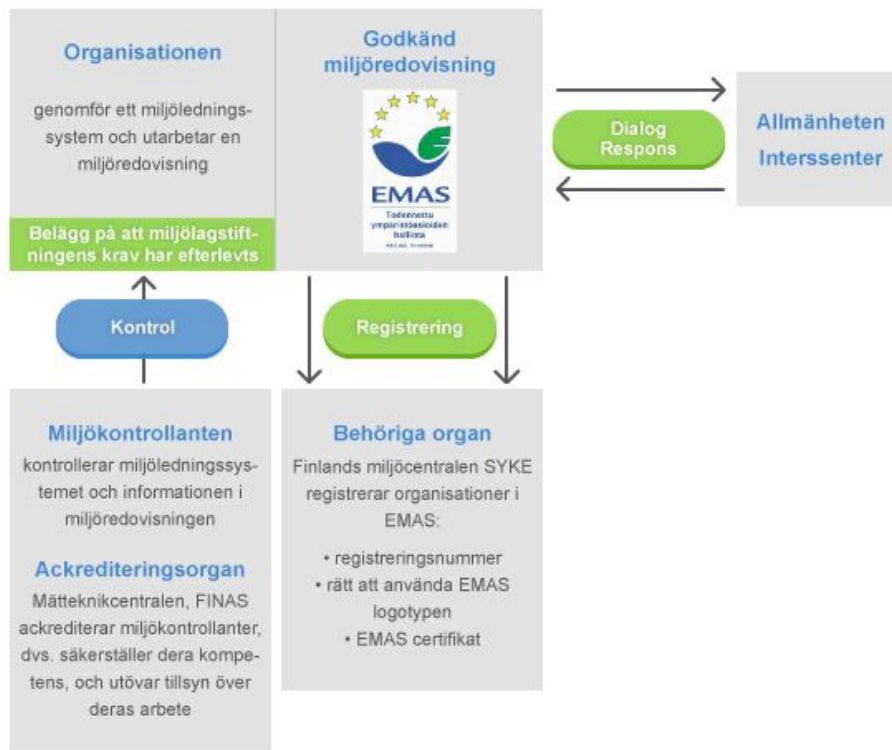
Organisationen

genomför ett miljölednings-system och utarbetar en miljöredovisning

Belägg på att miljölagstiftningens krav har efterlevts

Godkänd miljöredovisning

EMAS
Todennettu ympäristöasioiden hallinta
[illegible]

Dialog
Respons

Allmänheten
Interssenter

Kontrol

Registrering

Miljökontrollanten
kontrollerar miljöledningssystemet och informationen i miljöredovisningen

Ackrediteringsorgan
Mätteknikcentralen, FINAS ackrediterar miljökontrollanter, dvs. säkerställer dera kompetens, och utövar tillsyn över deras arbete

Behöriga organ
Finlands miljöcentralen SYKE registrerar organisationer i EMAS:

• registreringsnummer
• rätt att använda EMAS logotypen
• EMAS certifikat